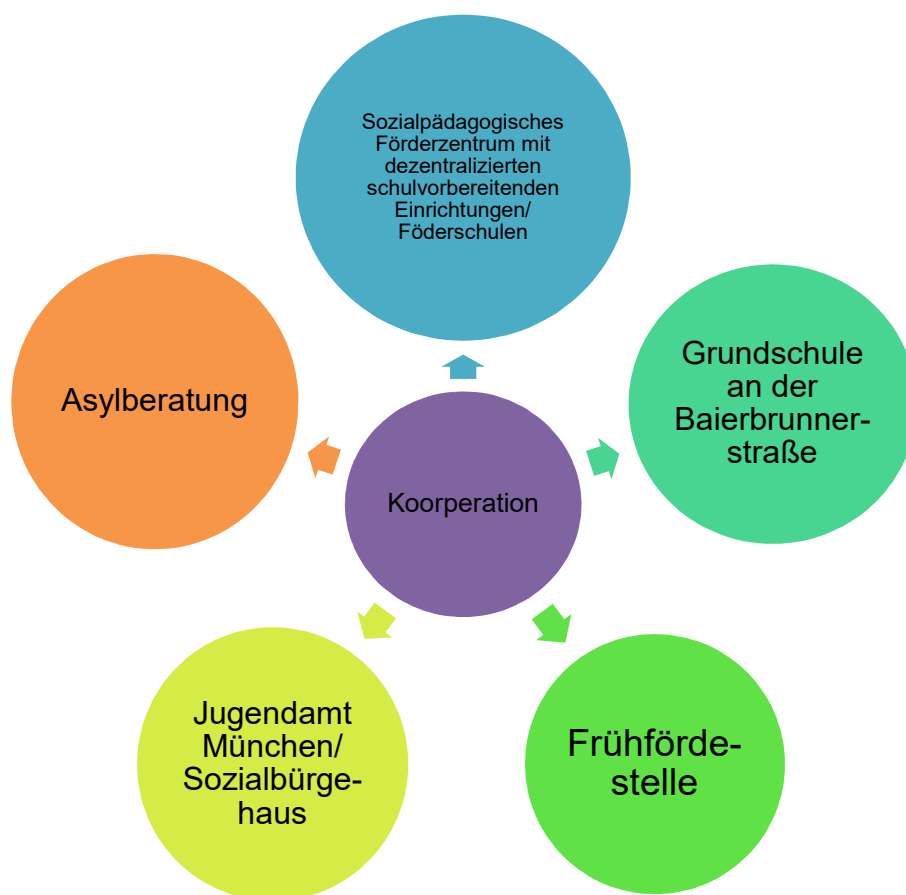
Sozialpädagogisches Förderzentrum mit dezentralizierten schulvorbereitenden Einrichtungen/ Föderschulen

Asylberatung

Koorperation

Grundschule an der Baierbrunner-straße

Jugendamt München/ Sozialbürge-haus

Frühförde-stelle